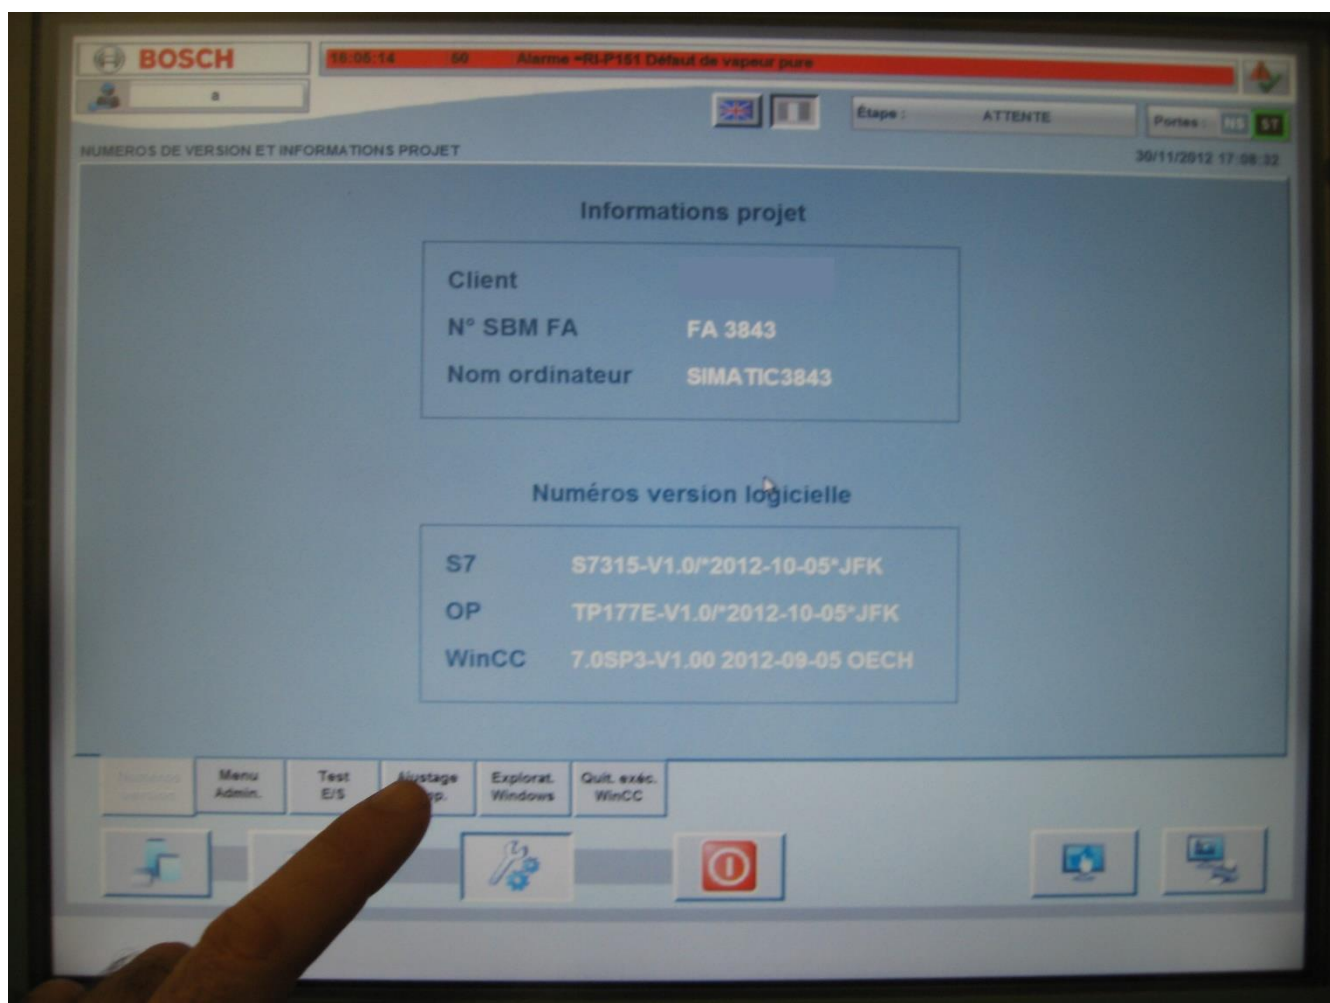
BOSCH
16:05:14 60 Alarme -RI-P151 Défaut de vapeur pure
a
Étape : ATTENTE
Portes : NS ST
NUMEROS DE VERSION ET INFORMATIONS PROJET
30/11/2012 17:08:32

Informations projet

| Client | |
|---|---|
| N° SBM FA | FA 3843 |
| Nom ordinateur | SIMATIC3843 |

Numéros version logicielle

| S7 | S7315-V1.0/*2012-10-05*JFK |
|---|---|
| OP | TP177E-V1.0/*2012-10-05*JFK |
| WinCC | 7.0SP3-V1.00 2012-09-05 OECH |

Numéros version
Menu Admin.
Test E/S
Ajustage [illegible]p.
Explorat. Windows
Quit. exéc. WinCC